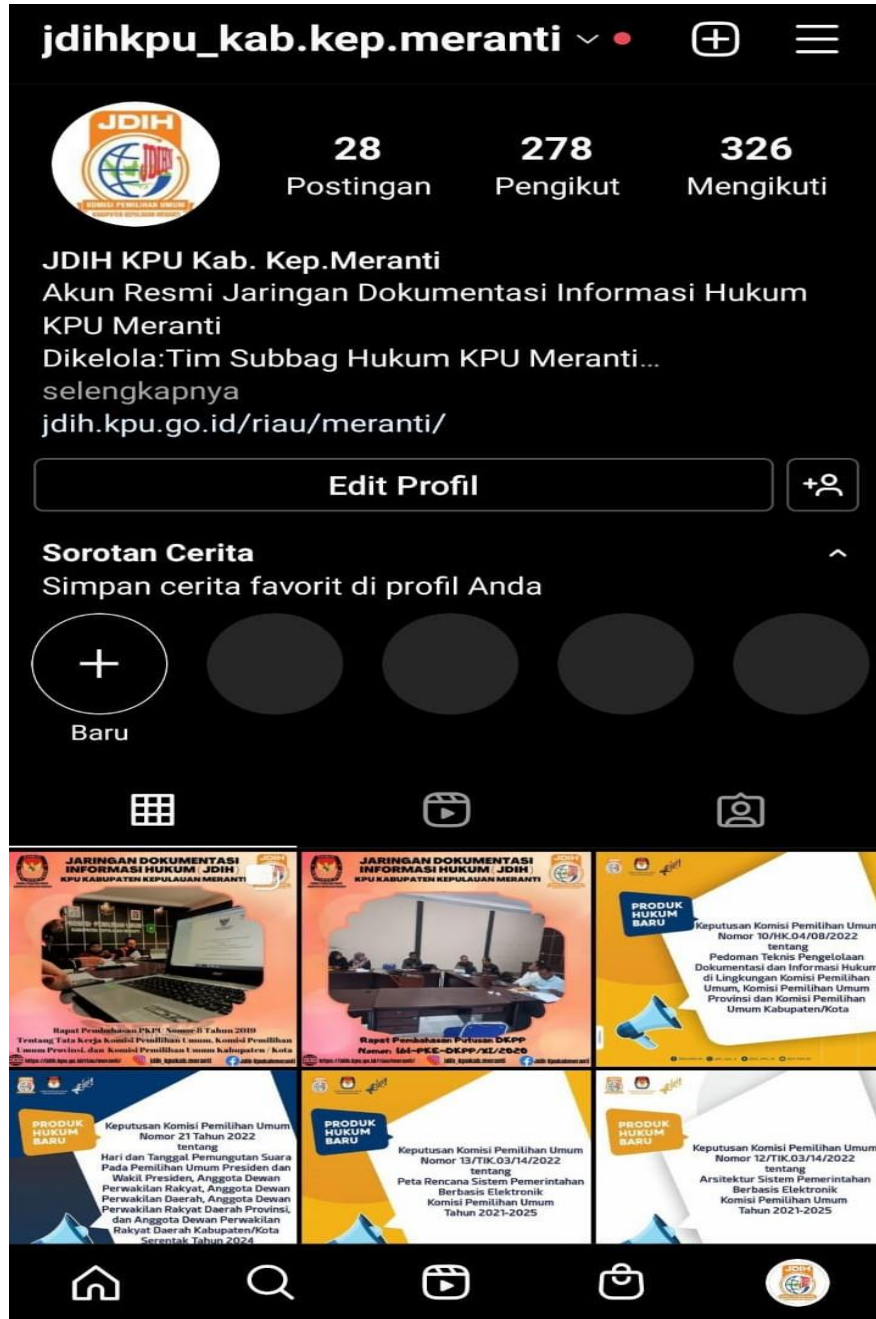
jdihkpu_kab.kep.meranti

JDIH
KOMISI PEMILIHAN UMUM

28
Postingan

278
Pengikut

326
Mengikuti

JDIH KPU Kab. Kep.Meranti
Akun Resmi Jaringan Dokumentasi Informasi Hukum KPU Meranti
Dikelola:Tim Subbag Hukum KPU Meranti...
selengkapnya
jdih.kpu.go.id/riau/meranti/

Edit Profil

Sorotan Cerita
Simpan cerita favorit di profil Anda

Baru

JARINGAN DOKUMENTASI INFORMASI HUKUM (JDIH)
KPU KABUPATEN KEPULAUAN MERANTI
Rapat Pembahasan PKPU Nomor 8 Tahun 2019 Tentang Tata Kerja Komisi Pemilihan Umum, Komisi Pemilihan Umum Provinsi, dan Komisi Pemilihan Umum Kabupaten / Kota

JARINGAN DOKUMENTASI INFORMASI HUKUM (JDIH)
KPU KABUPATEN KEPULAUAN MERANTI
Rapat Pembahasan Putusan DKPP
Nomor: 161-PKE-DKPP/XI/2020

PRODUK HUKUM BARU
Keputusan Komisi Pemilihan Umum Nomor 10/HK.04/08/2022 tentang Pedoman Teknis Pengelolaan Dokumentasi dan Informasi Hukum di Lingkungan Komisi Pemilihan Umum, Komisi Pemilihan Umum Provinsi dan Komisi Pemilihan Umum Kabupaten/Kota

PRODUK HUKUM BARU
Keputusan Komisi Pemilihan Umum Nomor 21 Tahun 2022 tentang Hari dan Tanggal Pemungutan Suara Pada Pemilihan Umum Presiden dan Wakil Presiden, Anggota Dewan Perwakilan Rakyat, Anggota Dewan Perwakilan Daerah, Anggota Dewan Perwakilan Rakyat Daerah Provinsi, dan Anggota Dewan Perwakilan Rakyat Daerah Kabupaten/Kota Serentak Tahun 2024

PRODUK HUKUM BARU
Keputusan Komisi Pemilihan Umum Nomor 13/TIK.03/14/2022 tentang Peta Rencana Sistem Pemerintahan Berbasis Elektronik Komisi Pemilihan Umum Tahun 2021-2025

PRODUK HUKUM BARU
Keputusan Komisi Pemilihan Umum Nomor 12/TIK.03/14/2022 tentang Arsitektur Sistem Pemerintahan Berbasis Elektronik Komisi Pemilihan Umum Tahun 2021-2025